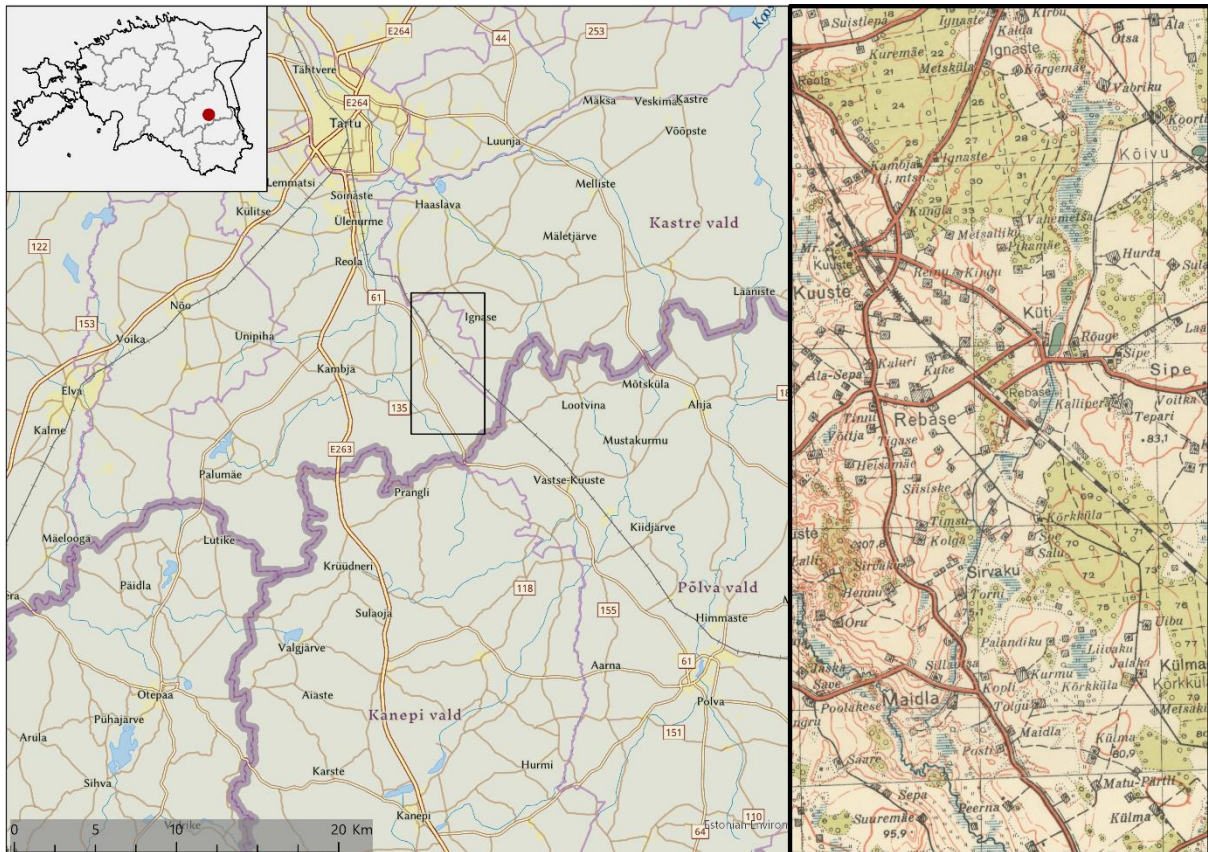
E264
44
253
Tähtvere
E264
Tartu
Mäksa
Veskima
Kastre
Luunja
Võõpste
Lemmatsi
Soinaste
Melliste
Külitse
Ülenurme
Haaslava
Kastre vald
122
Mäletjärve
Reola
61
Lääniste
153
Nõo
Ignase
Voika
Unipiha
Kambja
Mõtsküla
Ahja
Elva
Lootvina
135
Kalme
Mustakurmu
E263
Palumäe
Vastse-Kuuste
Prangli
Mäelooga
Lutike
Kiidjärve
Päidla
Krüüdneri
Põlva vald
118
Sulaoja
155
Himmaste
Valgjärve
61
Aarna
Otepää
Aiaste
Kanepi vald
Põlva
Pühajärve
151
Arula
Sihva
Karste
Hurmi
110
Kanepi
64
0
5
10
20 Km
Estonian Environ
Suistlepa
Ignaste
Kirbu
Kurremäe
Metsküla
Ignaste
Õtsa
Reola
Kõrgemäe
Vabriku
Koort
Kõivu
Kambja
Ignaste
Kungla
Vahemetsa
Metsaliku
Pikamäe
Hurda
Mr.
Kuuste
Kuuste
Reinu
Kingu
Küti
Rõuge
Sipe
Sipe
Ala-Sepa
Kaluri
Kuke
Rebase
Rebase
Kalliperä
Voitka
Tepari
Tinni
Võitja
Tigase
83,1
Heisamäe
Siisiske
Timsu
Kolga
Kõrkküla
Salu
Sirvaku
Hennu
Torni
Oru
Palandiku
Liivaku
Uibu
Sillaotsa
Kurmu
Kõrkküla
Jalaka
Külma
Maidla
Kopli
Tolgu
Poolakese
Maidla
Saare
Posti
Külma
Peerna
Matu-Pärtli
Sepa
Suuremäe
95,9
Külma